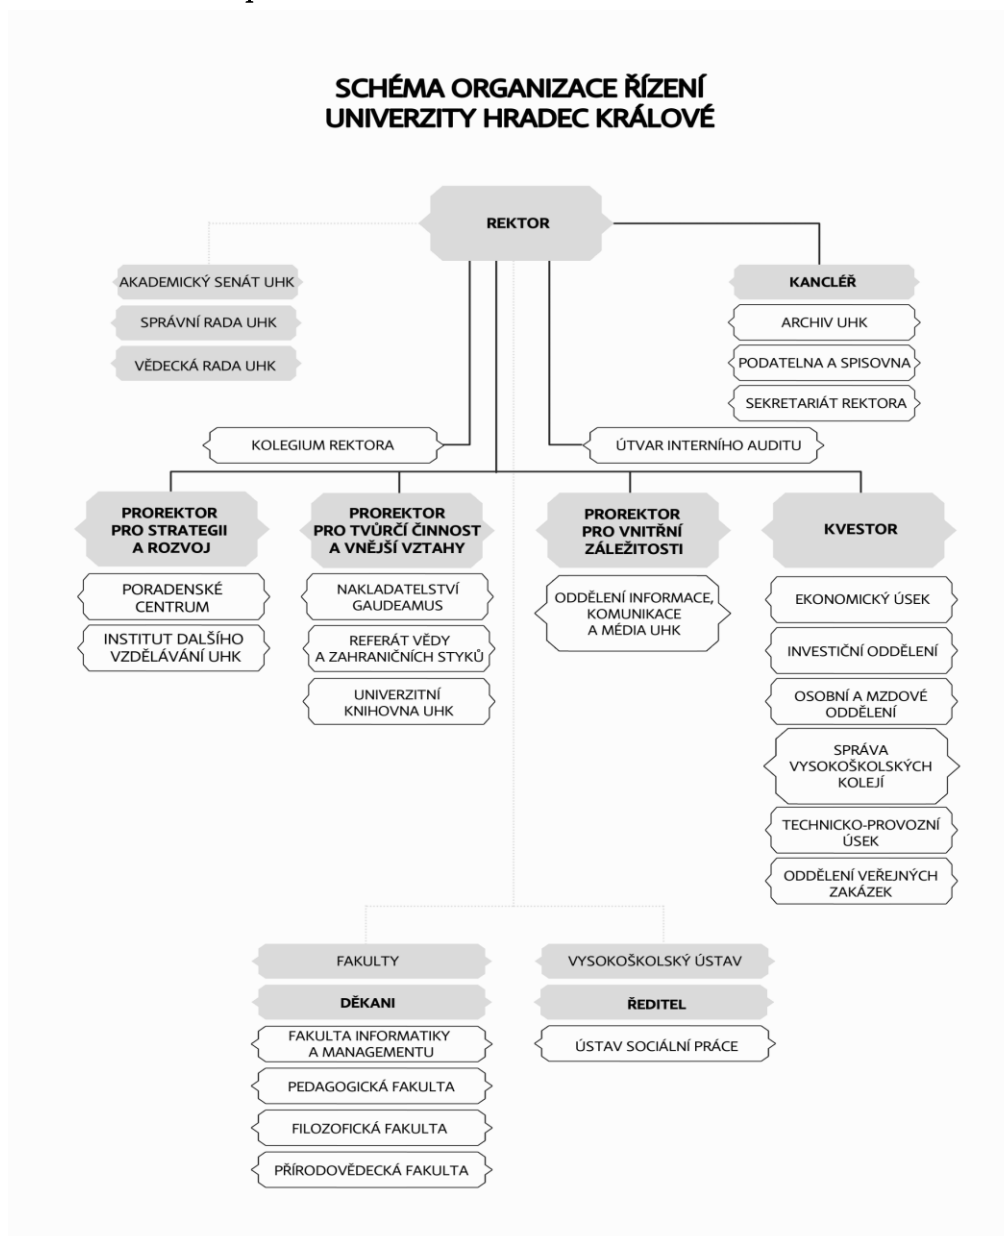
SCHÉMA ORGANIZACE ŘÍZENÍ UNIVERZITY HRADEC KRÁLOVÉ

REKTOR

AKADEMICKÝ SENÁT UHK

SPRÁVNÍ RADA UHK

VĚDECKÁ RADA UHK

KANCLÉŘ

ARCHIV UHK

PODATELNA A SPISOVNA

SEKRETARIÁT REKTORA

KOLEGIUM REKTORA

ÚTVAR INTERNÍHO AUDITU

PROREKTOR PRO STRATEGII A ROZVOJ

PORADENSKÉ CENTRUM

INSTITUT DALŠÍHO VZDĚLÁVÁNÍ UHK

PROREKTOR PRO TVŮRČÍ ČINNOST A VNĚJŠÍ VZTAHY

NAKLADATELSTVÍ GAUDEAMUS

REFERÁT VĚDY A ZAHRANIČNÍCH STYKŮ

UNIVERZITNÍ KNIHOVNA UHK

PROREKTOR PRO VNITŘNÍ ZÁLEŽITOSTI

ODDĚLENÍ INFORMACE, KOMUNIKACE A MÉDIA UHK

KVESTOR

EKONOMICKÝ ÚSEK

INVESTIČNÍ ODDĚLENÍ

OSOBNÍ A MZDOVÉ ODDĚLENÍ

SPRÁVA VYSOKOŠKOLSKÝCH KOLEJÍ

TECHNICKO-PROVOZNÍ ÚSEK

ODDĚLENÍ VEŘEJNÝCH ZAKÁZEK

FAKULTY

DĚKANI

FAKULTA INFORMATIKY A MANAGEMENTU

PEDAGOGICKÁ FAKULTA

FILOZOFICKÁ FAKULTA

PŘÍRODOVĚDECKÁ FAKULTA

VYSOKOŠKOLSKÝ ÚSTAV

ŘEDITEL

ÚSTAV SOCIÁLNÍ PRÁCE